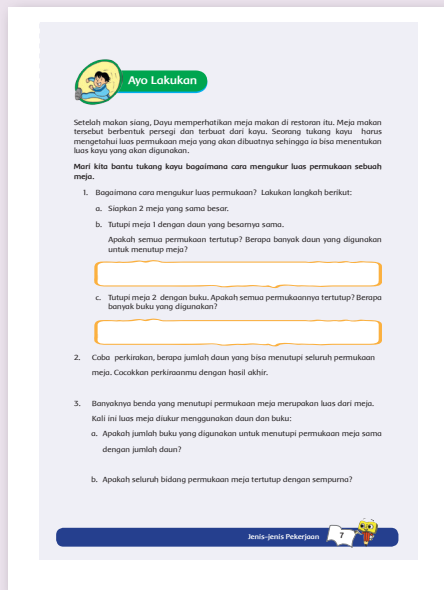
Ayo Lakukan

Setelah makan siang, Dayu memperhatikan meja makan di restoran itu. Meja makan tersebut berbentuk persegi dan terbuat dari kayu. Seorang tukang kayu harus mengetahui luas permukaan meja yang akan dibuatnya sehingga ia bisa menentukan luas kayu yang akan digunakan.

Mari kita bantu tukang kayu bagaimana cara mengukur luas permukaan sebuah meja.

1. Bagaimana cara mengukur luas permukaan? Lakukan langkah berikut:

a. Siapkan 2 meja yang sama besar.

b. Tutupi meja 1 dengan daun yang besarnya sama.

Apakah semua permukaan tertutup? Berapa banyak daun yang digunakan untuk menutup meja?

c. Tutupi meja 2 dengan buku. Apakah semua permukaannya tertutup? Berapa banyak buku yang digunakan?

2. Coba perkirakan, berapa jumlah daun yang bisa menutupi seluruh permukaan meja. Cocokkan perkiraanmu dengan hasil akhir.

3. Banyaknya benda yang menutupi permukaan meja merupakan luas dari meja. Kali ini luas meja diukur menggunakan daun dan buku:

a. Apakah jumlah buku yang digunakan untuk menutupi permukaan meja sama dengan jumlah daun?

b. Apakah seluruh bidang permukaan meja tertutup dengan sempurna?

Jenis-jenis Pekerjaan 7